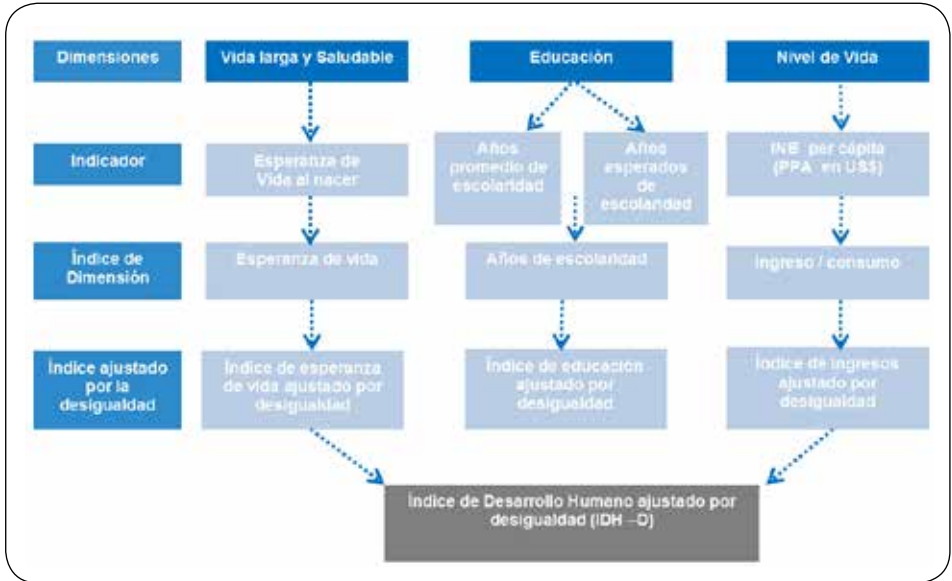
Dimensiones

Vida larga y Saludable

Educación

Nivel de Vida

Indicador

Esperanza de Vida al nacer

Años promedio de escolaridad

Años esperados de escolaridad

INB per cápita (PPA en US$)

Índice de Dimensión

Esperanza de vida

Años de escolaridad

Ingreso / consumo

Índice ajustado por la desigualdad

Índice de esperanza de vida ajustado por desigualdad

Índice de educación ajustado por desigualdad

Índice de ingresos ajustado por desigualdad

Índice de Desarrollo Humano ajustado por desigualdad (IDH –D)